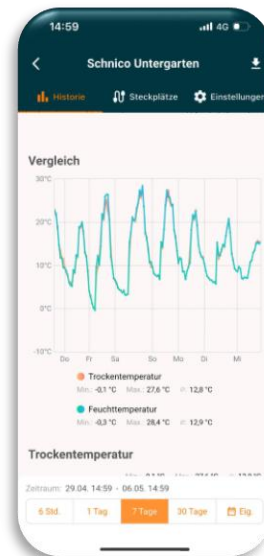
14:59
4G

Schnico Untergarten

Historie
Steckplätze
Einstellungen

Vergleich

30°C
20°C
10°C
0°C
-10°C

Do Fr Sa So Mo Di Mi

Trockentemperatur
Min.: -0,1 °C Max.: 27,6 °C ⌀: 12,8 °C

Feuchttemperatur
Min.: -0,3 °C Max.: 28,4 °C ⌀: 12,9 °C

Trockentemperatur

Zeitraum: 29.04. 14:59 - 06.05. 14:59

6 Std.
1 Tag
7 Tage
30 Tage
Eig.